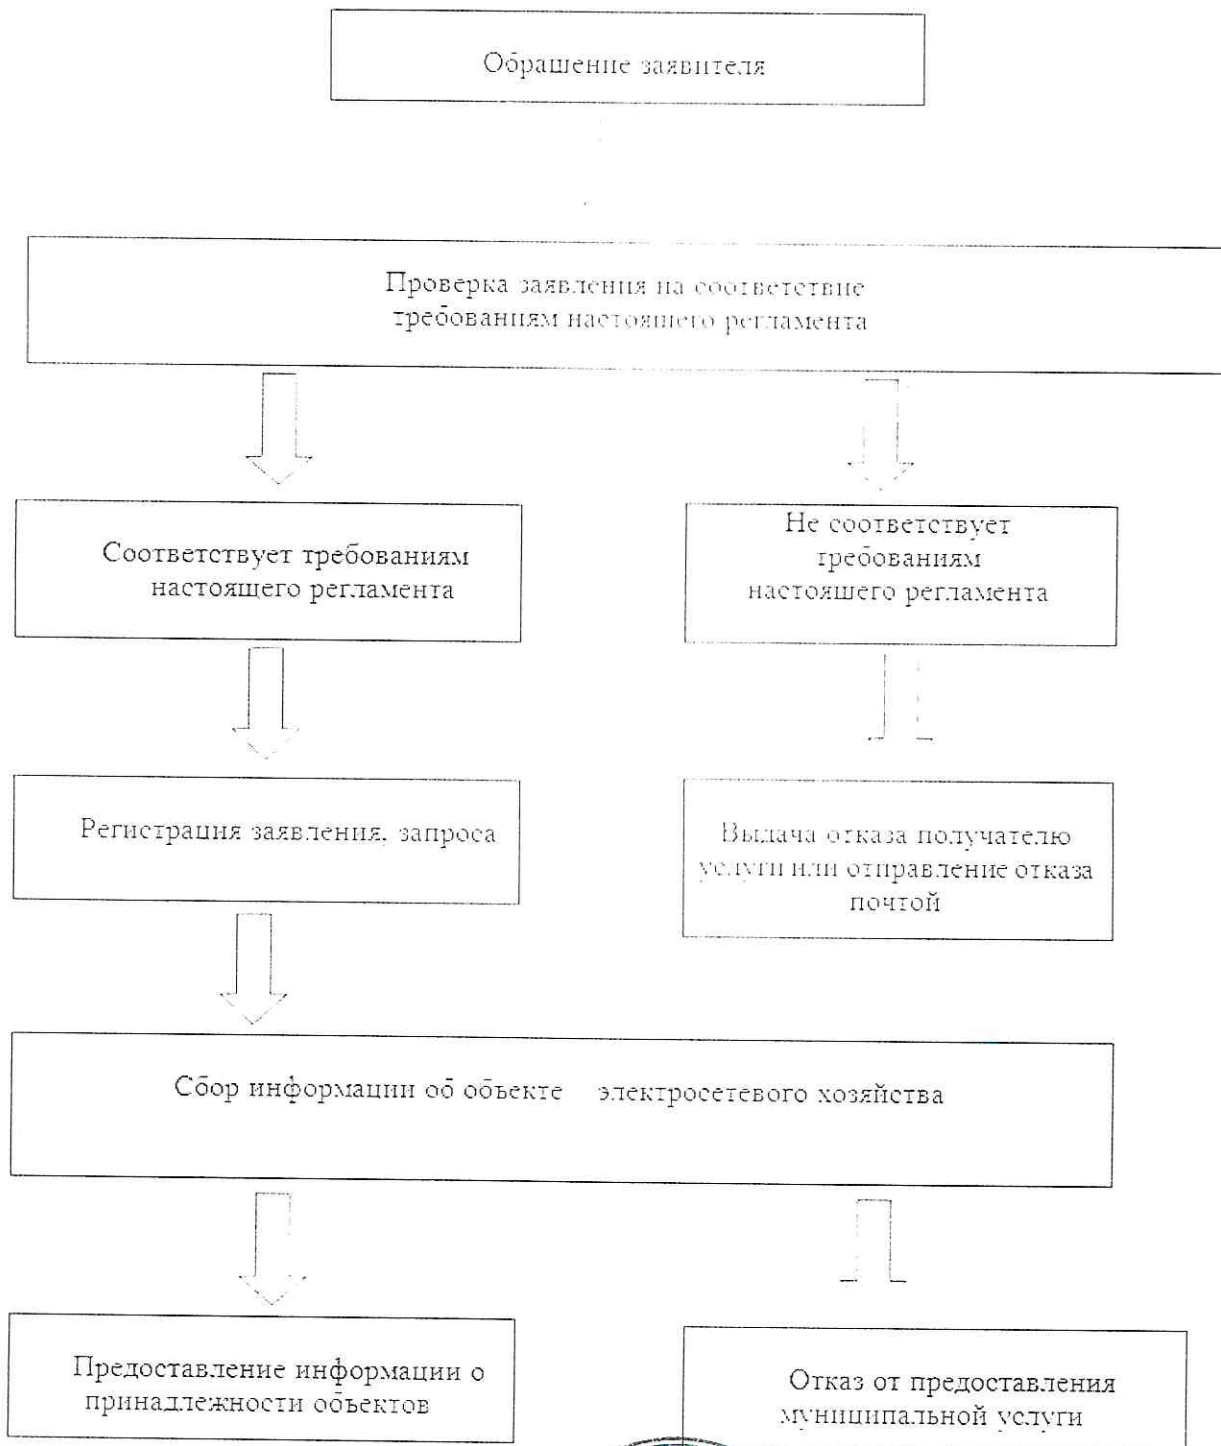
Обрашение заявителя

Проверка заявления на соответствие требованиям настоящего регламента

Соответствует требованиям настоящего регламента

Не соответствует требованиям настоящего регламента

Регистрация заявления, запроса

Выдача отказа получателю услуги или отправление отказа почтой

Сбор информации об обьекте электросетевого хозяйства

Предоставление информации о принадлежности обьектов

Отказ от предоставления муниципальной услуги